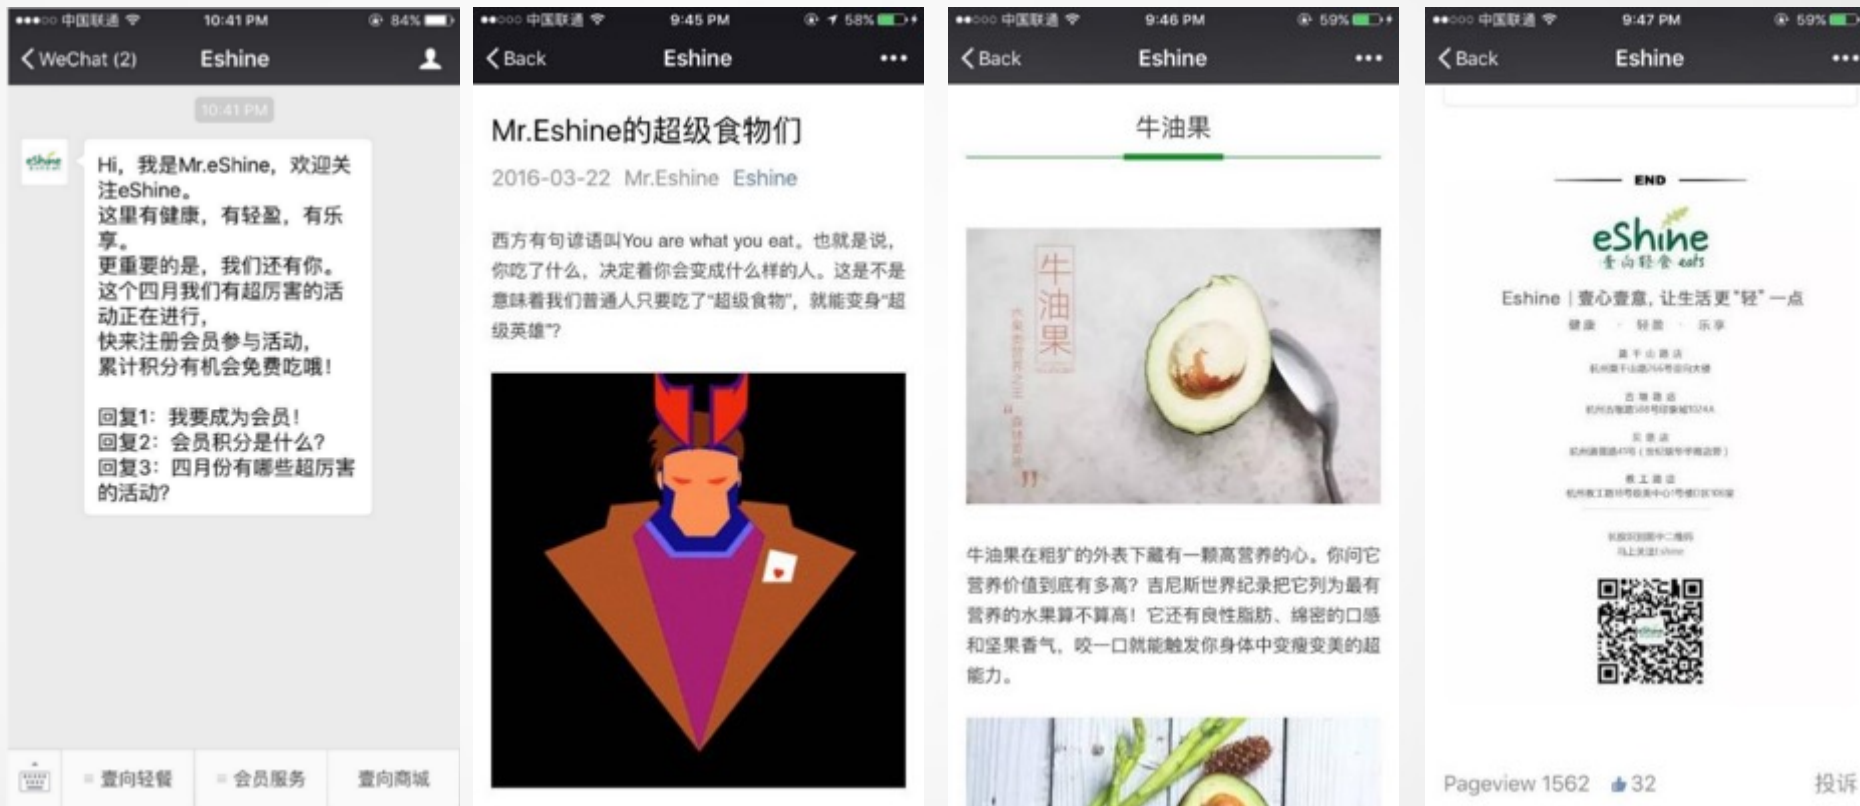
●●●○○ 中国联通 10:41 PM 84%

< WeChat (2) Eshine

10:41 PM

eShine

Hi，我是Mr.eShine，欢迎关注eShine。
这里有健康，有轻盈，有乐享。
更重要的是，我们还有你。
这个四月我们有超厉害的活动正在进行，
快来注册会员参与活动，
累计积分有机会免费吃哦！

回复1：我要成为会员！
回复2：会员积分是什么？
回复3：四月份有哪些超厉害的活动？

壹向轻餐 会员服务 壹向商城

●●○○○ 中国联通 9:45 PM 58%

< Back Eshine •••

Mr.Eshine的超级食物们

2016-03-22 Mr.Eshine Eshine

西方有句谚语叫You are what you eat。也就是说，你吃了什么，决定着你会变成什么样的人。这是不是意味着我们普通人只要吃了"超级食物"，就能变身"超级英雄"？

●●○○○ 中国联通 9:46 PM 59%

< Back Eshine •••

牛油果

牛油果

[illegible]

牛油果在粗犷的外表下藏有一颗高营养的心。你问它营养价值到底有多高？吉尼斯世界纪录把它列为最有营养的水果算不算高！它还有良性脂肪、绵密的口感和坚果香气，咬一口就能触发你身体中变瘦变美的超能力。

●●○○○ 中国联通 9:47 PM 59%

< Back Eshine •••

END

eShine
壹向轻食 eats

Eshine｜壹心壹意，让生活更"轻"一点
健康 · 轻盈 · 乐享

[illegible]

Pageview 1562 32 投诉